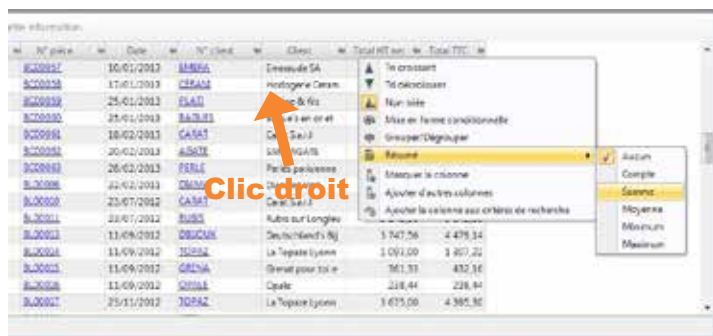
ette information

| N° pièce | Date | N° client | Client | Total HT sur | Total TTC |
|---|---|---|---|---|---|
| BC00057 | 10/01/2013 | EMERA | Emeraude SA | | |
| BC00058 | 17/01/2013 | CERAM | Horlogerie Ceram | | |
| BC00059 | 25/01/2013 | FLAD | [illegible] & fils | | |
| BC00060 | 25/01/2013 | BAJUS | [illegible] en or et | | |
| BC00061 | 18/02/2013 | CARAT | Carat S.A.R.L | | |
| BC00062 | 20/02/2013 | AGATE | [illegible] | | |
| BC00063 | 28/02/2013 | PERLE | Perles parisienne | | |
| BL00006 | 22/02/2013 | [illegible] | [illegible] | | |
| BL00010 | 23/07/2012 | CARAT | Carat S.A.R.L | | |
| BL00011 | 23/07/2012 | RUBIS | Rubis sur Longlieu | | |
| BL00013 | 11/09/2012 | DEUCHA | Deutschland's Bij | 3 747,56 | 4 479,34 |
| BL00014 | 11/09/2012 | TOPAZ | La Topaze Lyonn | 1 093,00 | 1 307,22 |
| BL00015 | 11/09/2012 | GRENA | Grenat pour toi e | 361,51 | 432,36 |
| BL00016 | 11/09/2012 | OPALE | Opale | 228,44 | 228,44 |
| BL00017 | 25/11/2012 | TOPAZ | La Topaze Lyonn | 3 675,00 | 4 395,30 |

Tri croissant
Tri décroissant
Non triée
Mise en forme conditionnelle
Grouper/Dégrouper
Résumé
Masquer la colonne
Ajouter d'autres colonnes
Ajouter la colonne aux critères de recherche

Aucun
Compte
Somme
Moyenne
Minimum
Maximum

Clic droit